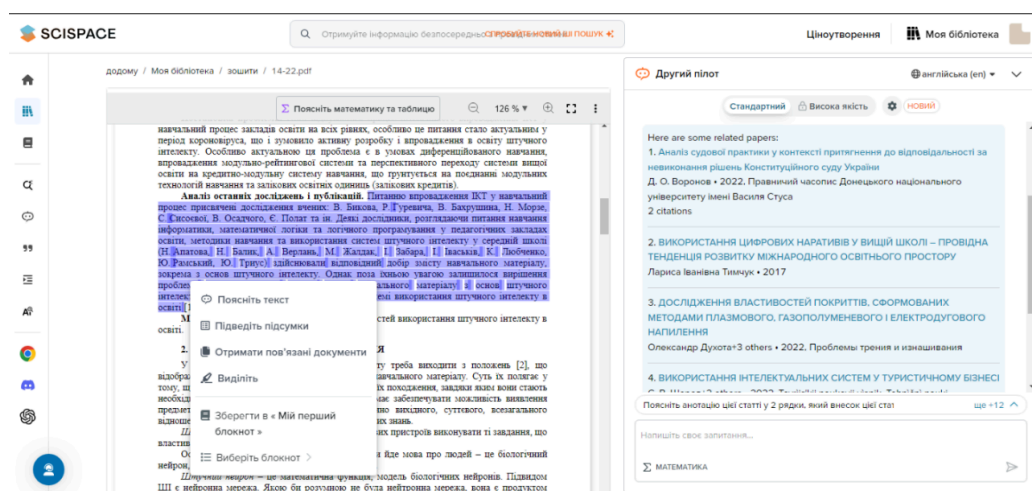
SCISPACE

Отримуйте інформацію безпосередньо СПРОБУЙТЕ НОВИЙ ШІ ПОШУК

Ціноутворення

Моя бібліотека

додому / Моя бібліотека / зошити / 14-22.pdf

Поясніть математику та таблицю

126 %

навчальний процес закладів освіти на всіх рівнях, особливо це питання стало актуальним у період коронавірусу, що і зумовило активну розробку і впровадження в освіту штучного інтелекту. Особливо актуальною ця проблема є в умовах диференційованого навчання, впровадження модульно-рейтингової системи та перспективного переходу системи вищої освіти на кредитно-модульну систему навчання, що ґрунтується на поєднанні модульних технологій навчання та залікових освітніх одиниць (залікових кредитів).

Аналіз останніх досліджень і публікацій. Питанню впровадження ІКТ у навчальний процес присвячені дослідження вчених: В. Бикова, Р. Гуревича, В. Бакрушина, Н. Морзе, С. Сисоєвої, В. Осадчого, Є. Полат та ін. Деякі дослідники, розглядаючи питання навчання інформатики, математичної логіки та логічного програмування у педагогічних закладах освіти, методики навчання та використання систем штучного інтелекту у середній школі (Н. Апатова, Н. Балик, А. Верланя, М. Жалдак, Л. Забара, І. Івасько, К. Любченко, Ю. Рамський, Ю. Триус) здійснювали відповідний добір змісту навчального матеріалу, зокрема з основ штучного інтелекту. Однак поза їхньою увагою залишилося вирішення пробле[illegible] матеріалу з основ штучного інтеле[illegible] використання штучного інтелекту в освіті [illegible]

М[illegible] стей використання штучного інтелекту в освіті.

2. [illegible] Я

У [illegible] ту треба виходити з положень [2], що відобра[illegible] авчального матеріалу. Суть їх полягає у тому, щ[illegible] їх походження, завдяки якім вони стають необхід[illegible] не забезпечувати можливість виявлення предмет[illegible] вихідного, суттєвого, всезагального відноше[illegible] знань.

Ш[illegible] пристроїв виконувати ті завдання, що властиві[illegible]

О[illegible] йде мова про людей – це біологічний нейрон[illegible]

Штучний нейрон – це математична функція, модель біологічних нейронів. Підвідом ШІ є нейронна мережа. Якою би розумною не була нейронна мережа, вона є продуктом

Поясніть текст
Підведіть підсумки
Отримати пов'язані документи
Виділіть
Зберегти в « Мій перший блокнот »
Виберіть блокнот

Другий пілот
англійська (en)
Стандартний
Висока якість
НОВИЙ

Here are some related papers:
1. Аналіз судової практики у контексті притягнення до відповідальності за невиконання рішень Конституційного суду України
Д. О. Воронов • 2022, Правничий часопис Донецького національного університету імені Василя Стуса
2 citations

2. ВИКОРИСТАННЯ ЦИФРОВИХ НАРАТИВІВ У ВИЩІЙ ШКОЛІ – ПРОВІДНА ТЕНДЕНЦІЯ РОЗВИТКУ МІЖНАРОДНОГО ОСВІТНЬОГО ПРОСТОРУ
Лариса Іванівна Тимчук • 2017

3. ДОСЛІДЖЕННЯ ВЛАСТИВОСТЕЙ ПОКРИТТІВ, СФОРМОВАНИХ МЕТОДАМИ ПЛАЗМОВОГО, ГАЗОПОЛУМЕНЕВОГО І ЕЛЕКТРОДУГОВОГО НАПИЛЕННЯ
Олександр Духота+3 others • 2022, Проблемы трения и изнашивания

4. ВИКОРИСТАННЯ ІНТЕЛЕКТУАЛЬНИХ СИСТЕМ У ТУРИСТИЧНОМУ БІЗНЕСІ
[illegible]

Поясніть анотацію цієї статті у 2 рядки, який внесок цієї стат
ще +12

Напишіть своє запитання...
МАТЕМАТИКА